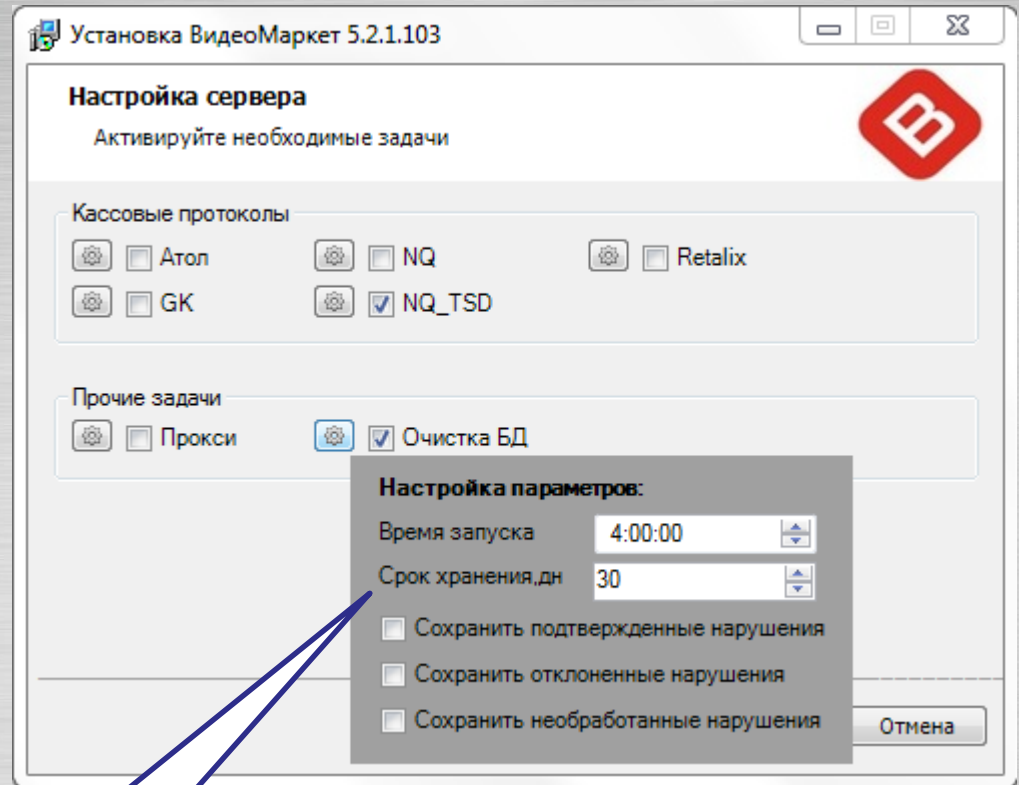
Установка ВидеоМаркет 5.2.1.103

Настройка сервера

Активируйте необходимые задачи

Кассовые протоколы

Атол

NQ

Retalix

GK

NQ_TSD

Прочие задачи

Прокси

Очистка БД

Настройка параметров:

Время запуска 4:00:00

Срок хранения,дн 30

Сохранить подтвержденные нарушения

Сохранить отклоненные нарушения

Сохранить необработанные нарушения

Отмена